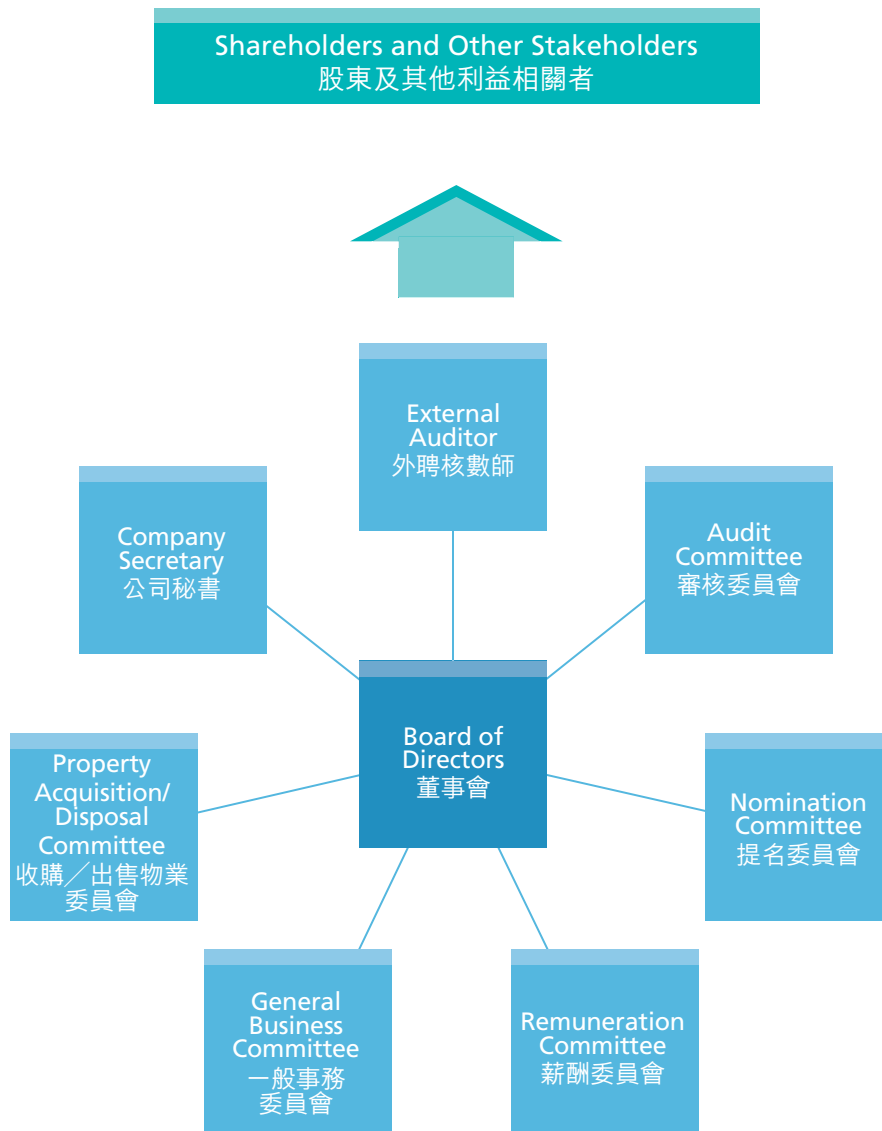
Shareholders and Other Stakeholders
股東及其他利益相關者

External Auditor
外聘核數師

Company Secretary
公司秘書

Audit Committee
審核委員會

Board of Directors
董事會

Property Acquisition/ Disposal Committee
收購／出售物業委員會

Nomination Committee
提名委員會

General Business Committee
一般事務委員會

Remuneration Committee
薪酬委員會